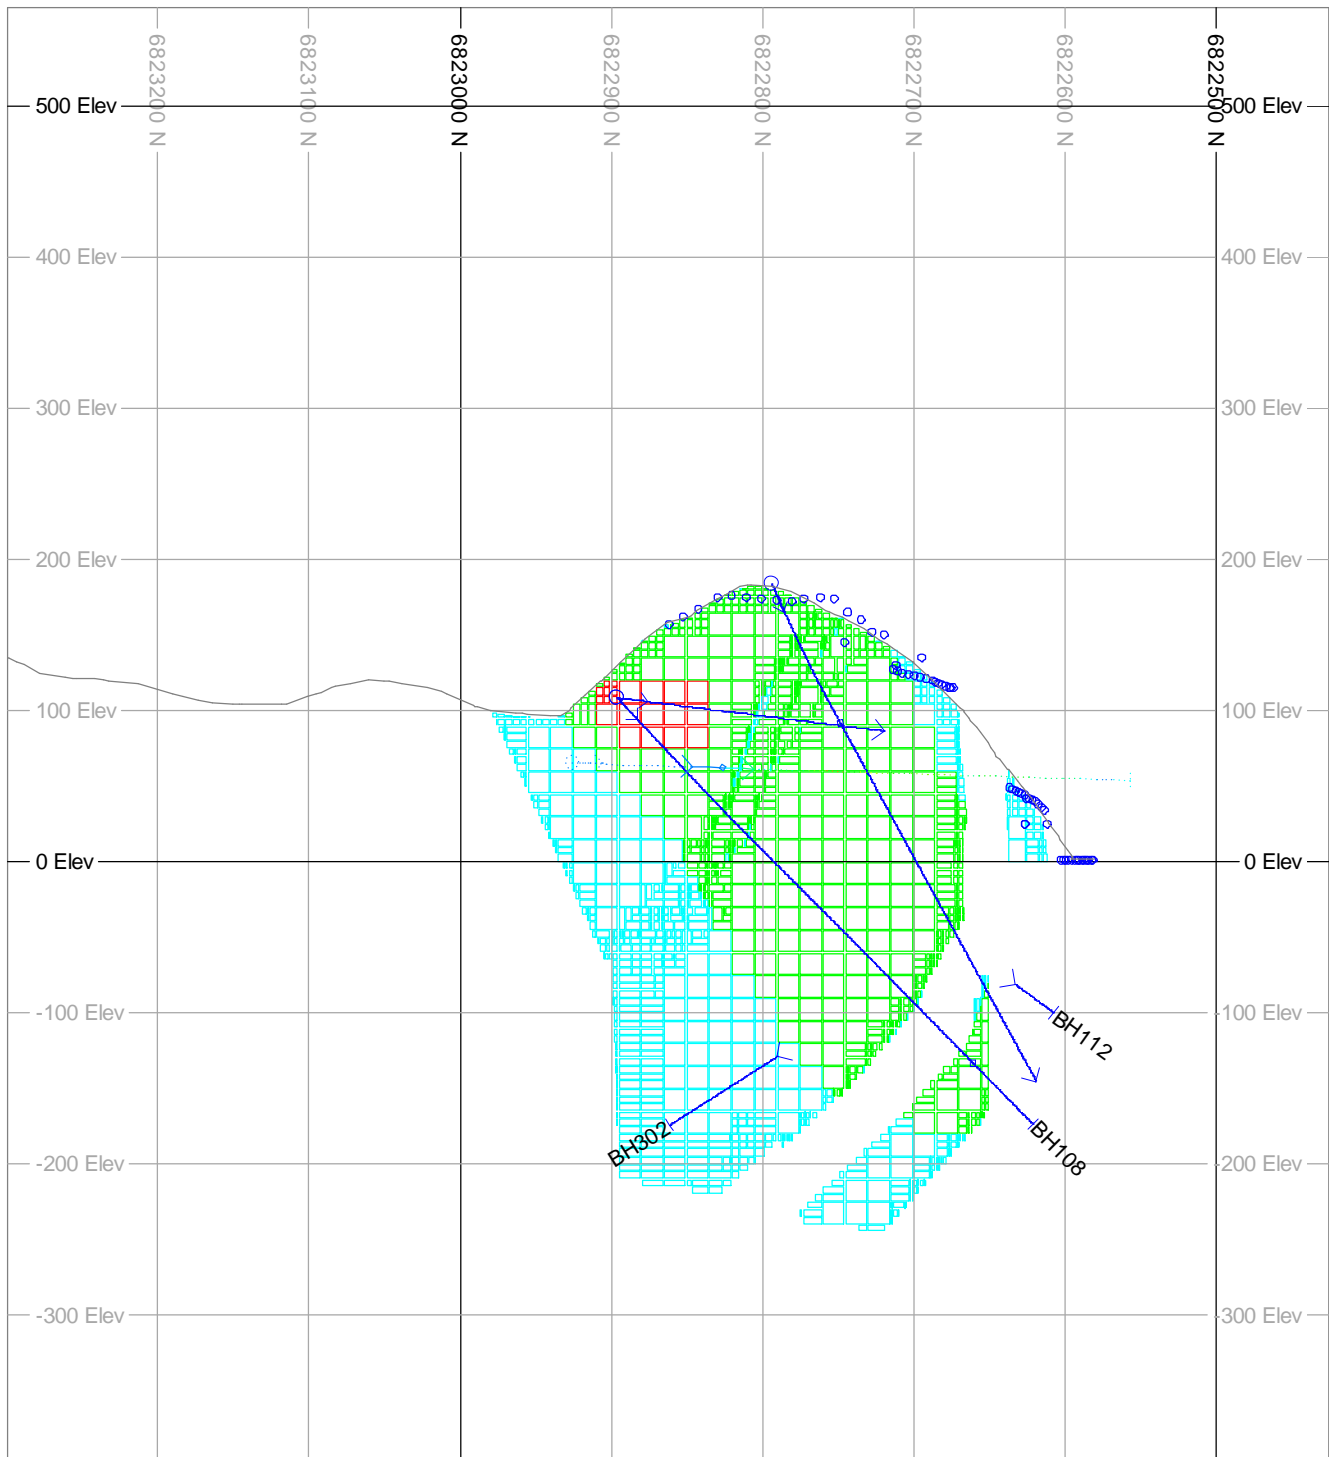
6823200 N
6823100 N
6823000 N
6822900 N
6822800 N
6822700 N
6822600 N
6822500 N

500 Elev
500 Elev
400 Elev
400 Elev
300 Elev
300 Elev
200 Elev
200 Elev
100 Elev
100 Elev
0 Elev
0 Elev
-100 Elev
-100 Elev
-200 Elev
-200 Elev
-300 Elev
-300 Elev

BH112
BH302
BH108